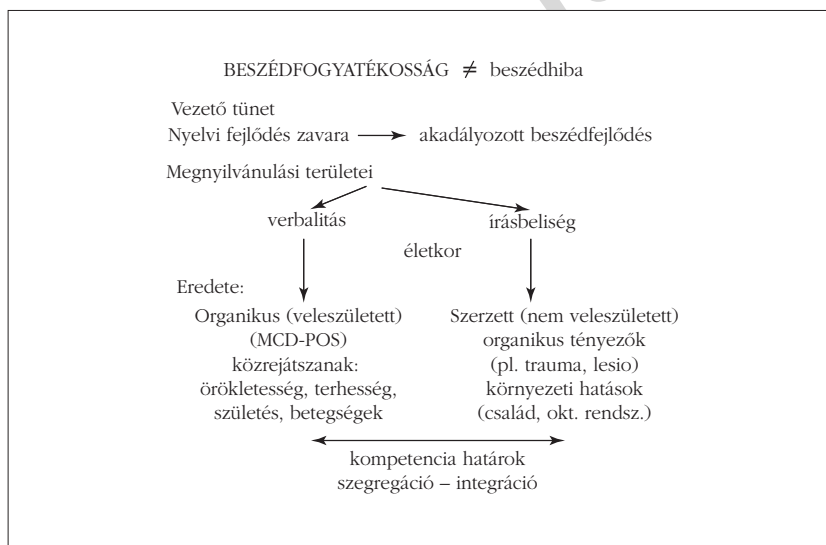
BESZÉDFOGYATÉKOSSÁG $\neq$ beszédhiba

Vezető tünet
Nyelvi fejlődés zavara $\longrightarrow$ akadályozott beszédfejlődés

Megnyilvánulási területei

verbalitás

írásbeliség

életkor

Eredete:

Organikus (veleszületett)
(MCD-POS)
közrejátszanak:
örökletesség, terhesség,
születés, betegségek

Szerzett (nem veleszületett)
organikus tényezők
(pl. trauma, lesio)
környezeti hatások
(család, okt. rendsz.)

kompetencia határok
szegregáció – integráció